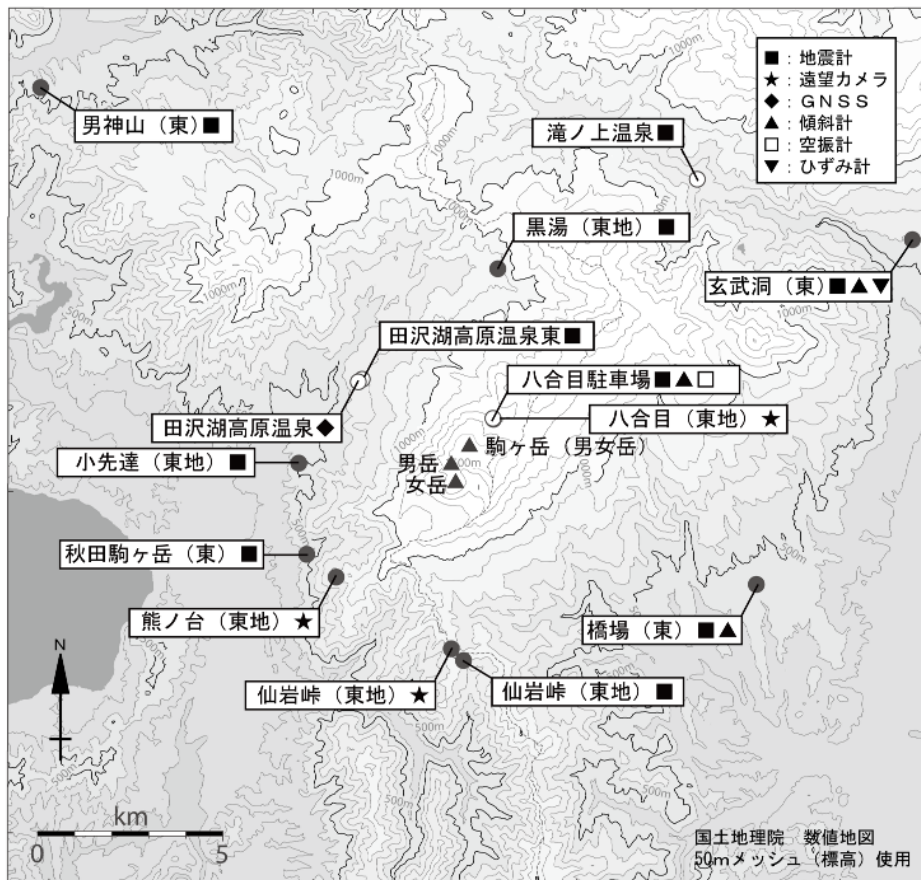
■：地震計
★：遠望カメラ
◆：GNSS
▲：傾斜計
□：空振計
▼：ひずみ計

男神山（東）■

滝ノ上温泉■

黒湯（東地）■

玄武洞（東）■▲▼

田沢湖高原温泉東■

八合目駐車場■▲□

八合目（東地）★

田沢湖高原温泉◆

駒ヶ岳（男女岳）

小先達（東地）■

男岳

女岳

秋田駒ヶ岳（東）■

熊ノ台（東地）★

橋場（東）■▲

仙岩峠（東地）★

仙岩峠（東地）■

1000m
1000m
1000m
1000m
1000m
1000m
500m
500m
500m
500m
500m
500m
500m

N

km
0
5

国土地理院　数値地図
50mメッシュ（標高）使用